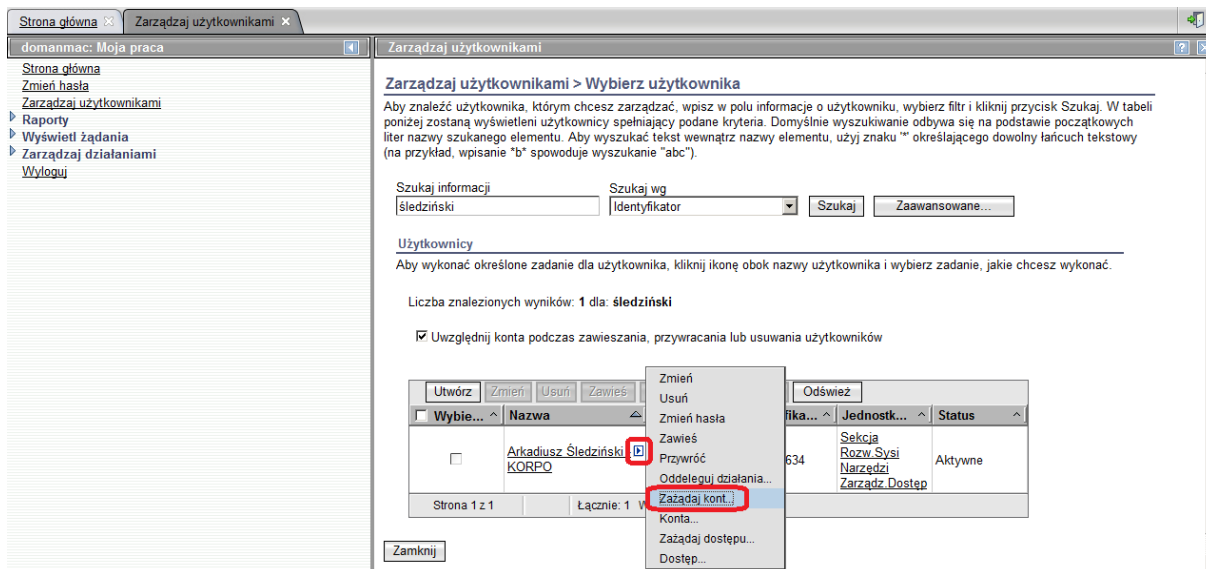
Strona główna ✕ Zarządzaj użytkownikami ✕

domanmac: Moja praca

Strona główna
Zmień hasła
Zarządzaj użytkownikami
Raporty
Wyświetl żądania
Zarządzaj działaniami
Wyloguj

Zarządzaj użytkownikami

Zarządzaj użytkownikami > Wybierz użytkownika

Aby znaleźć użytkownika, którym chcesz zarządzać, wpisz w polu informacje o użytkowniku, wybierz filtr i kliknij przycisk Szukaj. W tabeli poniżej zostaną wyświetleni użytkownicy spełniający podane kryteria. Domyślnie wyszukiwanie odbywa się na podstawie początkowych liter nazwy szukanego elementu. Aby wyszukać tekst wewnątrz nazwy elementu, użyj znaku "*" określającego dowolny łańcuch tekstowy (na przykład, wpisanie *b* spowoduje wyszukanie "abc").

Szukaj informacji
śledziński
Szukaj wg
Identyfikator
Szukaj
Zaawansowane...

Użytkownicy

Aby wykonać określone zadanie dla użytkownika, kliknij ikonę obok nazwy użytkownika i wybierz zadanie, jakie chcesz wykonać.

Liczba znalezionych wyników: 1 dla: śledziński

Uwzględnij konta podczas zawieszania, przywracania lub usuwania użytkowników

Utwórz Zmień Usuń Zawieś Odśwież

| Wybie... | Nazwa | ...fika... | Jednostk... | Status |
|---|---|---|---|---|
| | Arkadiusz Śledziński KORPO | 634 | Sekcja Rozw.Sysi Narzędzi Zarządz.Dostęp | Aktywne |

Strona 1 z 1 Łącznie: 1 W

Zmień
Usuń
Zmień hasła
Zawieś
Przywróć
Oddeleguj działania...
Zażądaj kont...
Konta...
Zażądaj dostępu...
Dostęp...

Zamknij